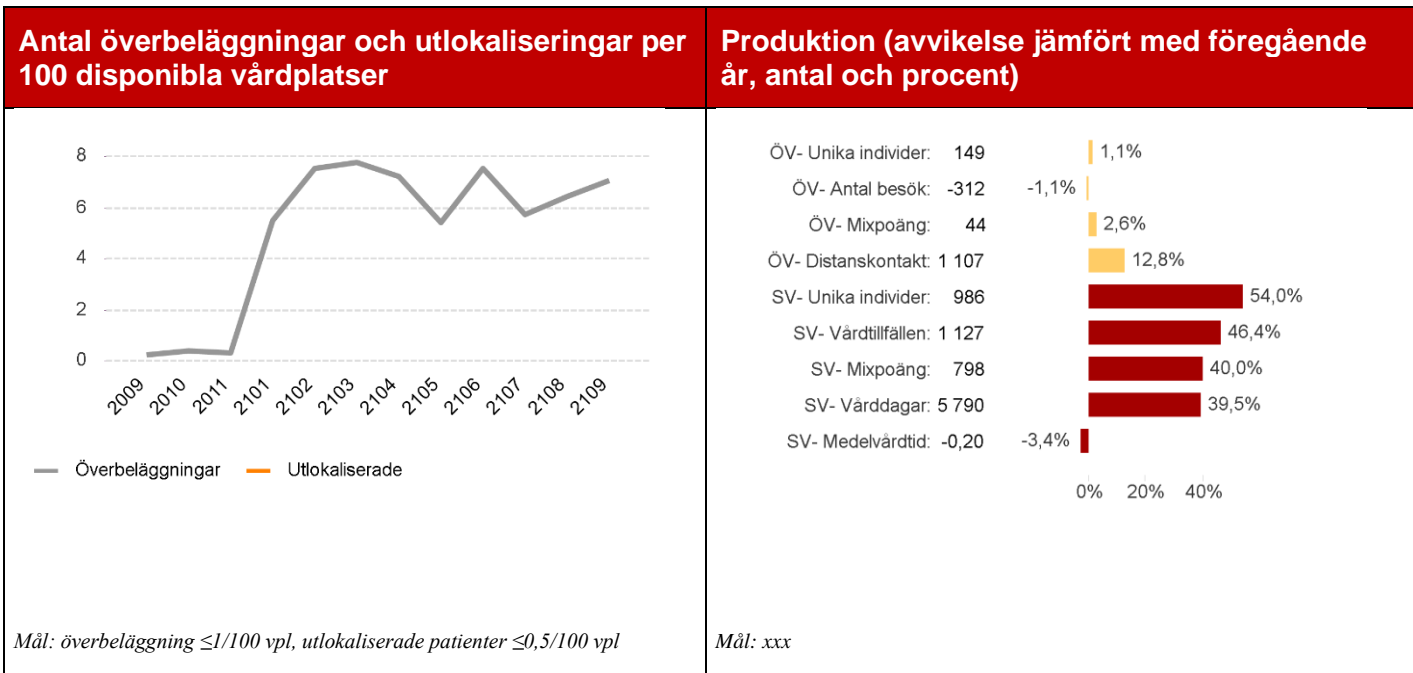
Antal överbeläggningar och utlokaliseringar per 100 disponibla vårdplatser

8
6
4
2
0

2009 2010 2011 2101 2102 2103 2104 2105 2106 2107 2108 2109

Överbeläggningar Utlokaliserade

Mål: överbeläggning ≤1/100 vpl, utlokaliserade patienter ≤0,5/100 vpl

Produktion (avvikelse jämfört med föregående år, antal och procent)

| | | |
|---|---|---|
| ÖV- Unika individer: | 149 | 1,1% |
| ÖV- Antal besök: | -312 | -1,1% |
| ÖV- Mixpoäng: | 44 | 2,6% |
| ÖV- Distanskontakt: | 1 107 | 12,8% |
| SV- Unika individer: | 986 | 54,0% |
| SV- Vårdtillfällen: | 1 127 | 46,4% |
| SV- Mixpoäng: | 798 | 40,0% |
| SV- Vårddagar: | 5 790 | 39,5% |
| SV- Medelvårdtid: | -0,20 | -3,4% |

0% 20% 40%

Mål: xxx